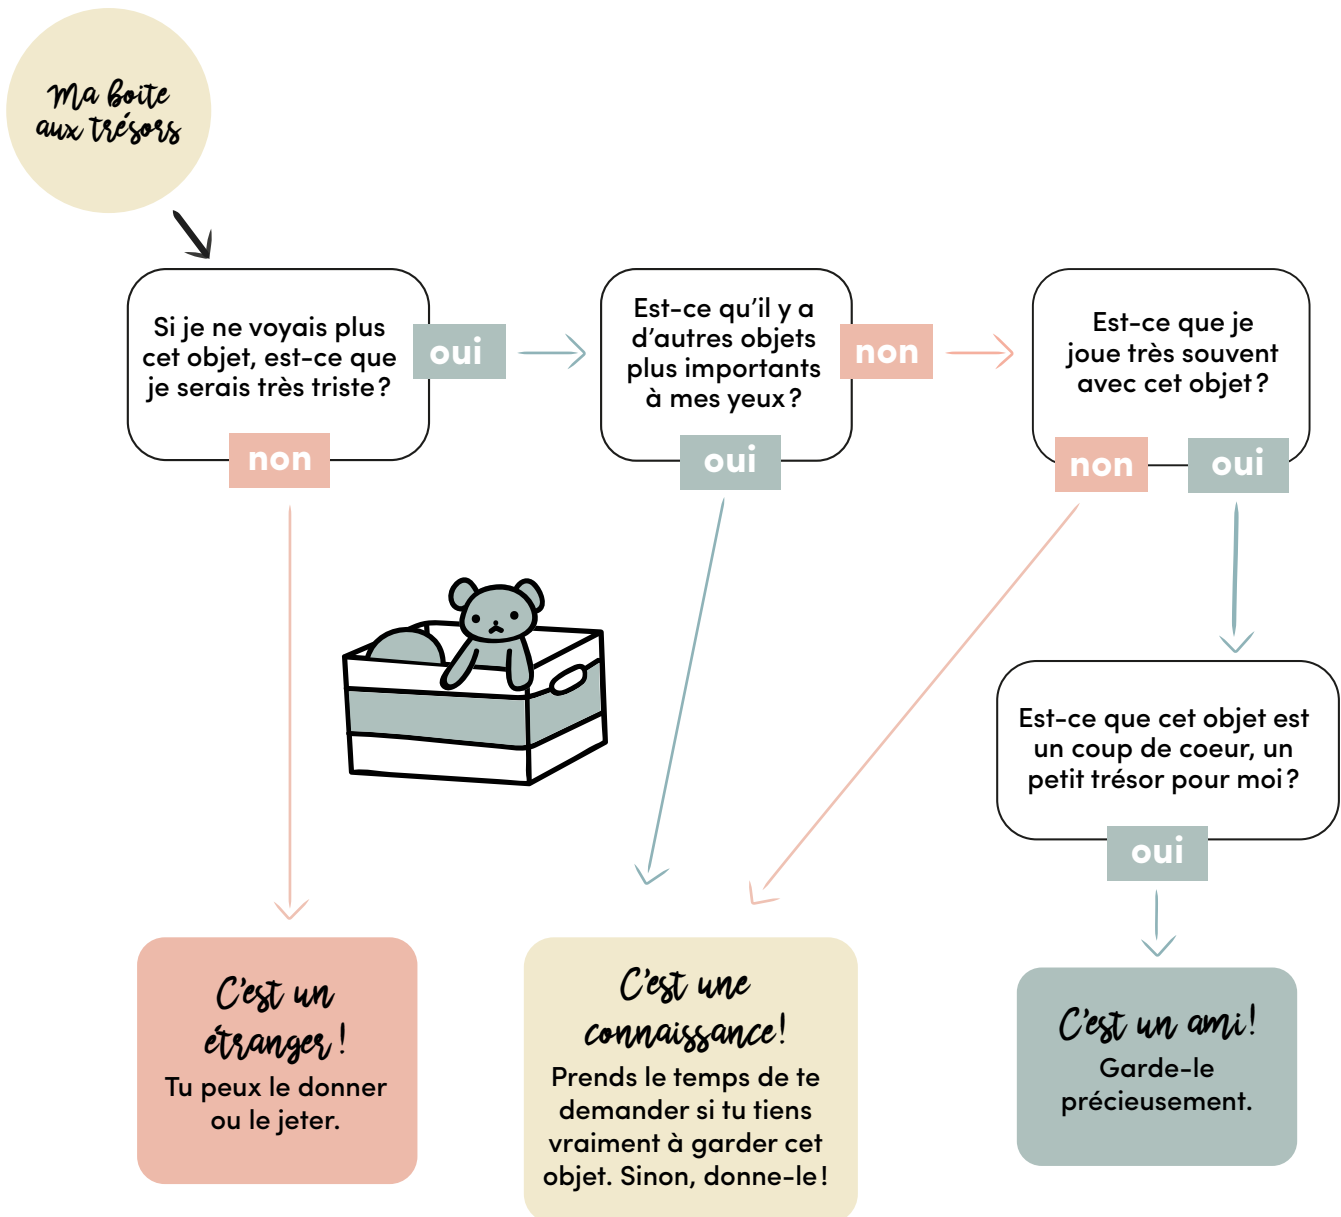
Ma boite aux trésors

Si je ne voyais plus cet objet, est-ce que je serais très triste?

oui

non

Est-ce qu'il y a d'autres objets plus importants à mes yeux?

non

oui

Est-ce que je joue très souvent avec cet objet?

non

oui

Est-ce que cet objet est un coup de coeur, un petit trésor pour moi?

oui

C'est un étranger!
Tu peux le donner ou le jeter.

C'est une connaissance!
Prends le temps de te demander si tu tiens vraiment à garder cet objet. Sinon, donne-le!

C'est un ami!
Garde-le précieusement.